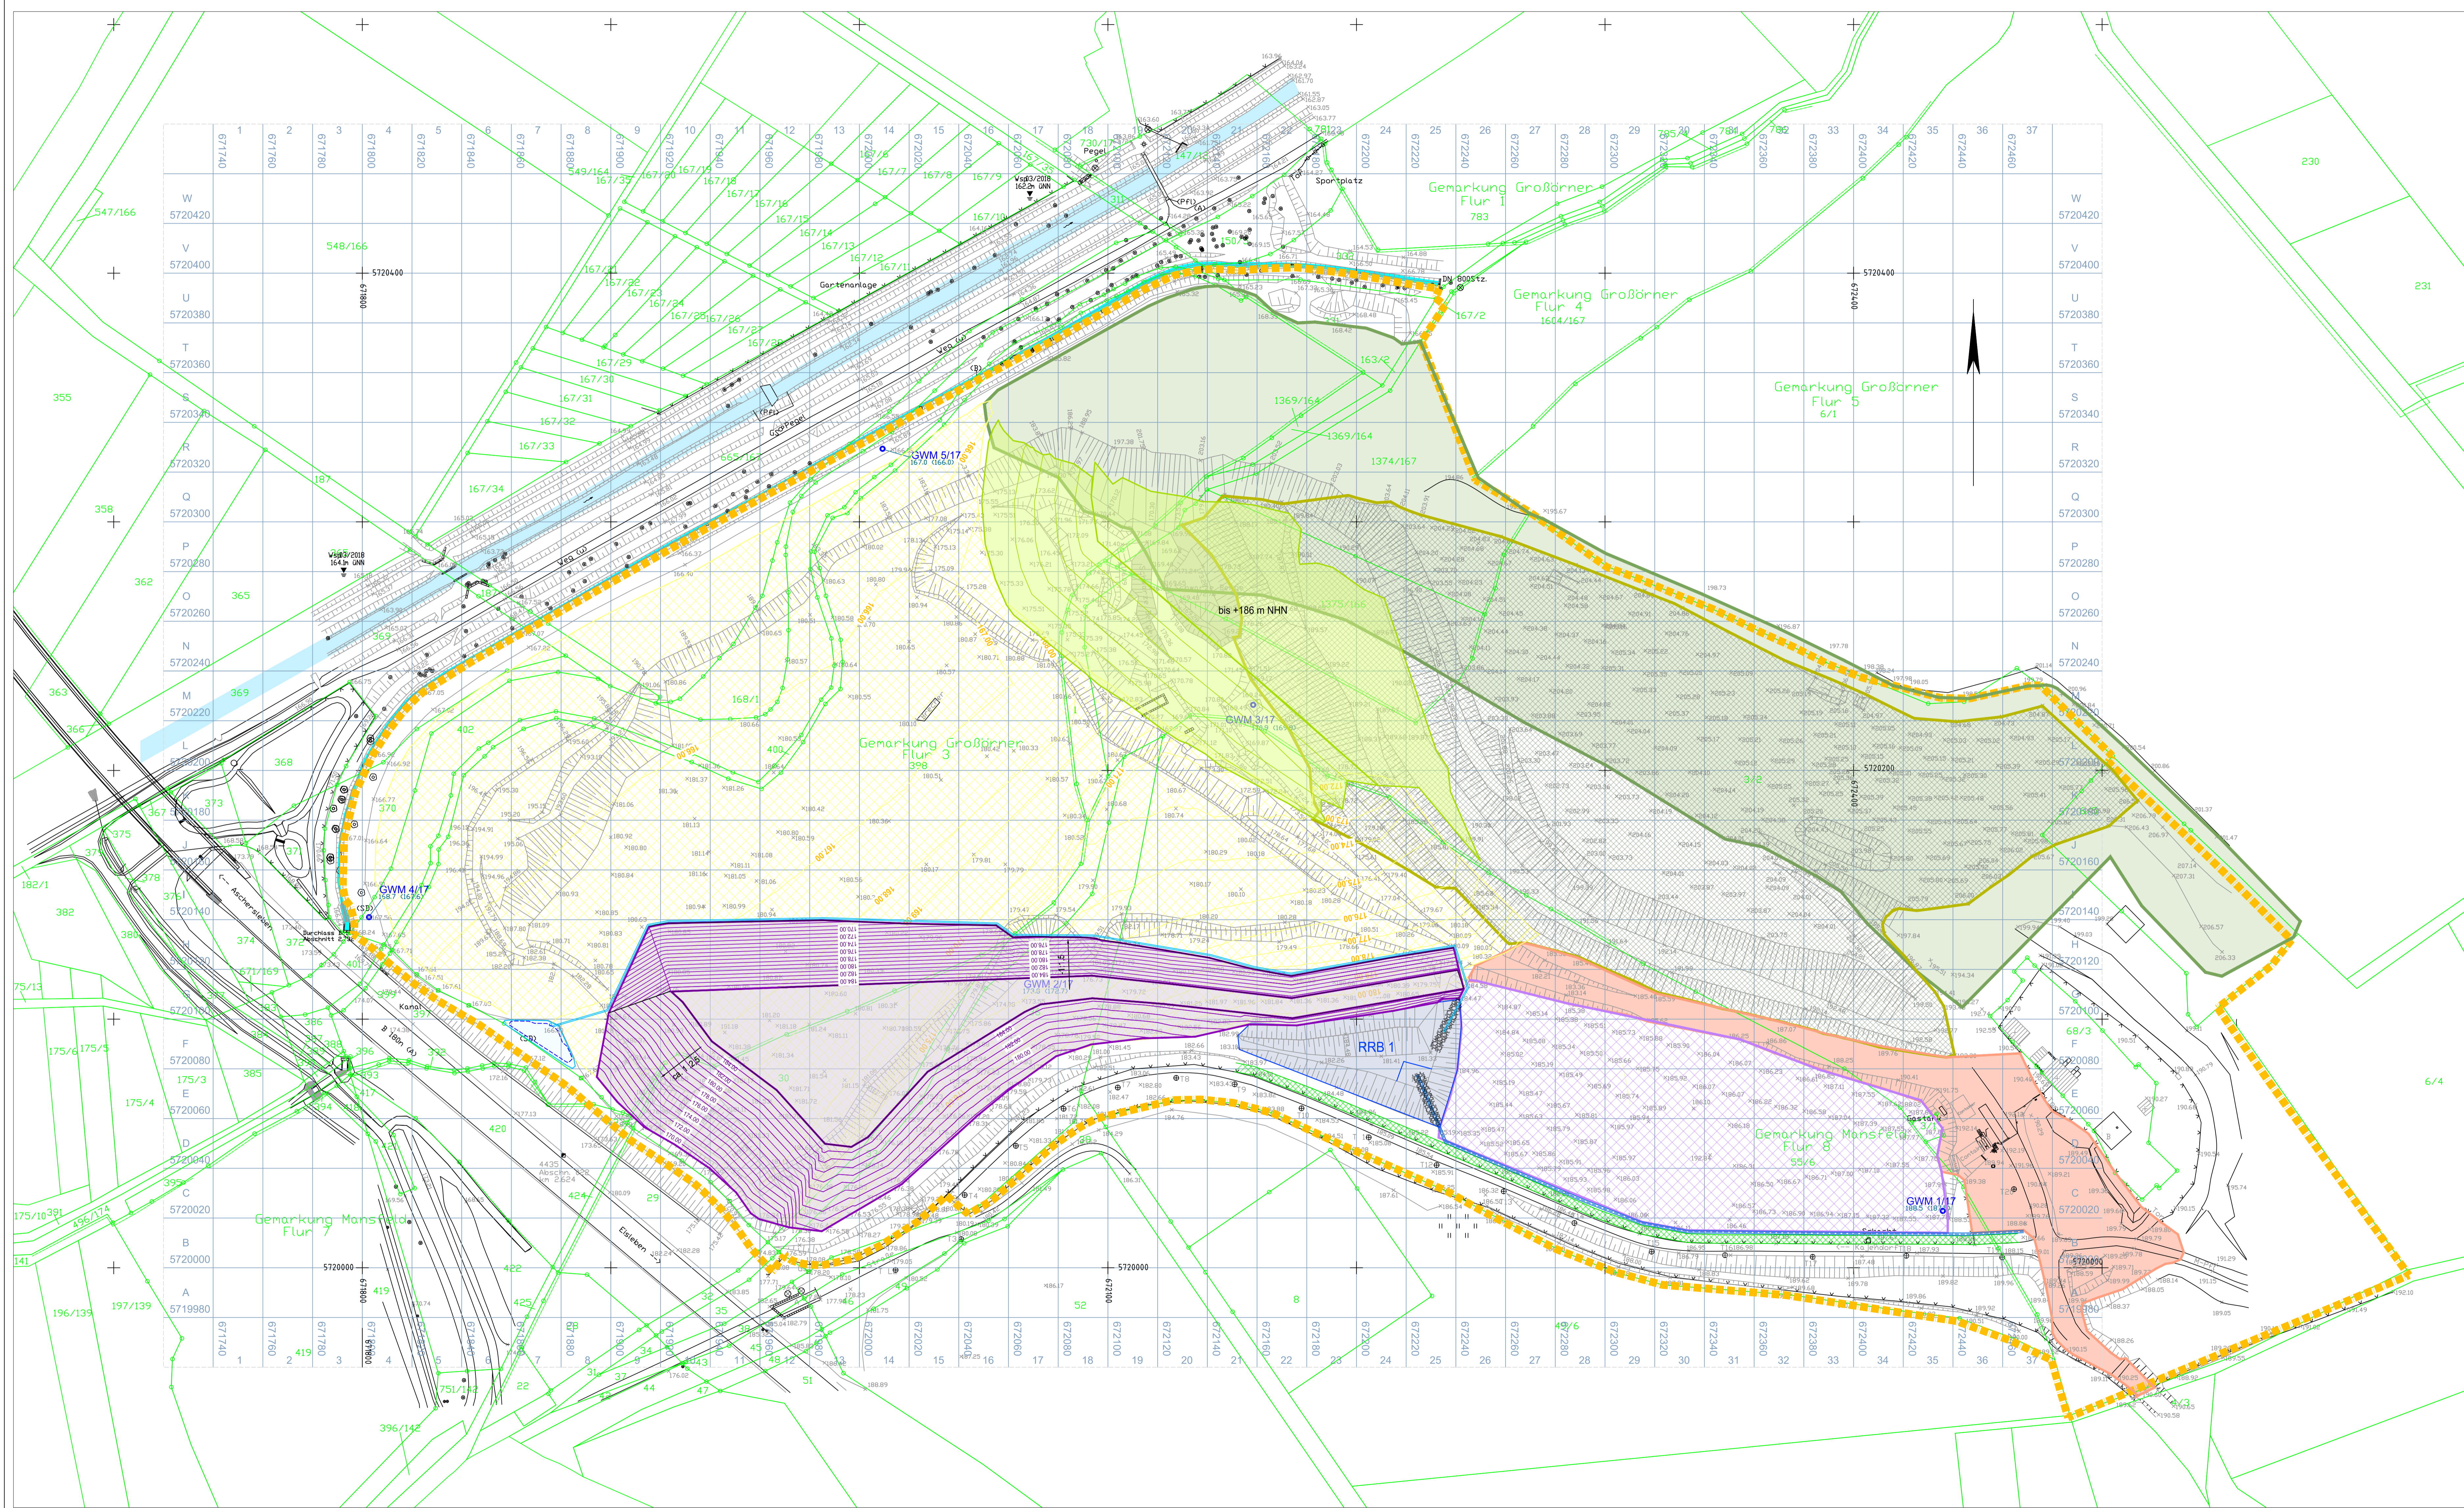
Gemarkung Großörner
Flur 1
783

Gemarkung Großörner
Flur 4
1604/167

Gemarkung Großörner
Flur 5
6/1

Gemarkung Großörner
Flur 3
398

Gemarkung Mansfeld
Flur 6
55/6

Gemarkung Mansfeld
Flur 7

Sportplatz
Gartenanlage
Weg (W)
Pegel
bis +186 m NHN
GWM 5/17
GWM 4/17
GWM 3/17
GWM 2/17
GWM 1/17
RRB 1
Kanal
Aschersleben
Eisleben
Gaststätte
Schacht
B 180n (A)

W 5720420
V 5720400
U 5720380
T 5720360
S 5720340
R 5720320
Q 5720300
P 5720280
O 5720260
N 5720240
M 5720220
L 5720200
K 5720180
J 5720160
I 5720140
H 5720120
G 5720100
F 5720080
E 5720060
D 5720040
C 5720020
B 5720000
A 5719980

1 671740
2 671760
3 671780
4 671800
5 671820
6 671840
7 671860
8 671880
9 671900
10 671920
11 671940
12 671960
13 671980
14 672000
15 672020
16 672040
17 672060
18 672080
19 672100
20 672120
21 672140
22 672160
23 672180
24 672200
25 672220
26 672240
27 672260
28 672280
29 672300
30 672320
31 672340
32 672360
33 672380
34 672400
35 672420
36 672440
37 672460

347/166
548/166
355
358
362
363
365
366
367
368
369
370
373
375
378
382
384
385
396
401
402
419
420
422
424
425
751/142
396/142
175/3
175/4
175/5
175/6
175/13
173/10
196/139
197/139
182/1
167/34
167/33
167/32
167/31
167/30
167/29
167/28
167/27
167/26
167/25
167/24
167/23
167/22
167/21
167/13
167/14
167/15
167/16
167/17
167/18
167/19
167/12
167/11
167/9
167/8
167/7
167/6
167/2
549/164
1369/164
1374/167
163/2
168/1
400
230
231
6/4
68/3
52
8
29
30